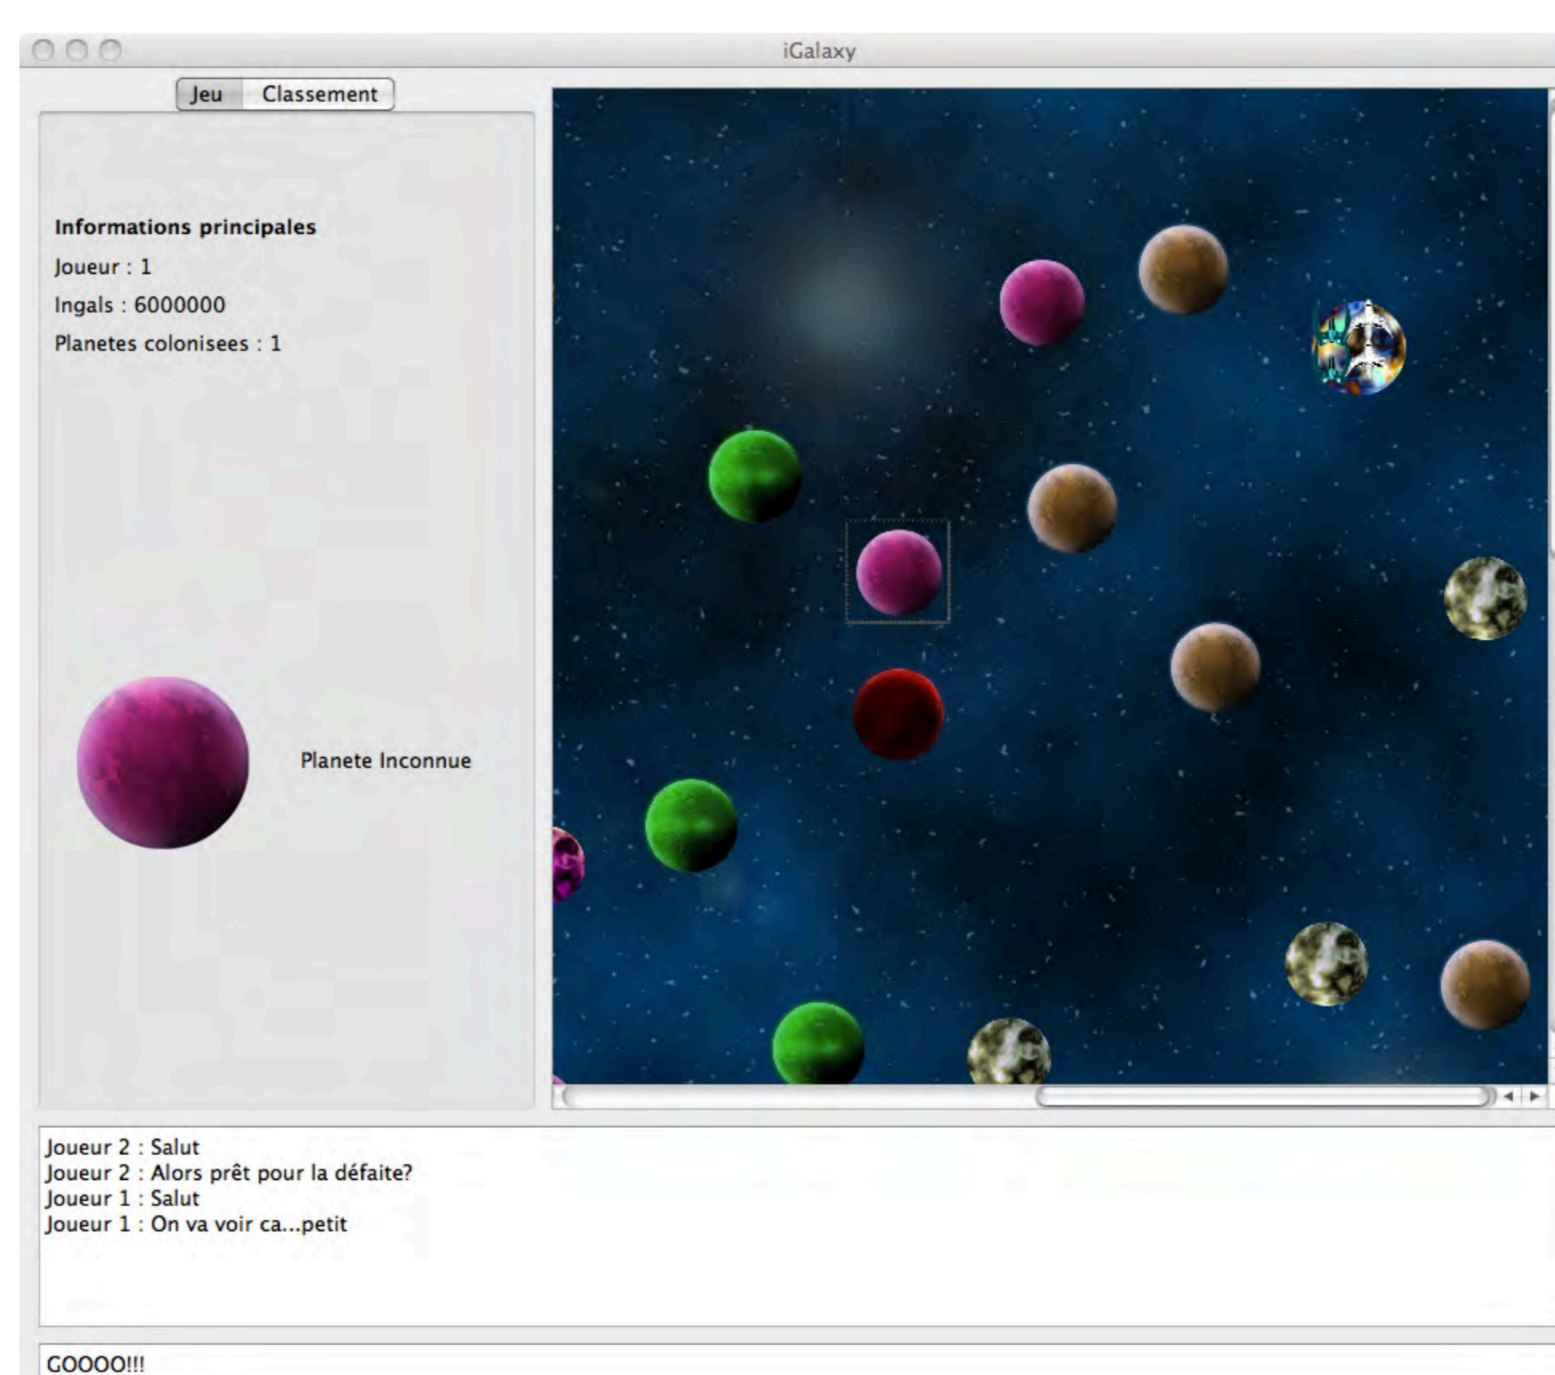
iGalaxy

Jeu Classement

Informations principales
Joueur : 1
Ingals : 6000000
Planetes colonisees : 1

Planete Inconnue

Joueur 2 : Salut
Joueur 2 : Alors prêt pour la défaite?
Joueur 1 : Salut
Joueur 1 : On va voir ca...petit

GOOOO!!!